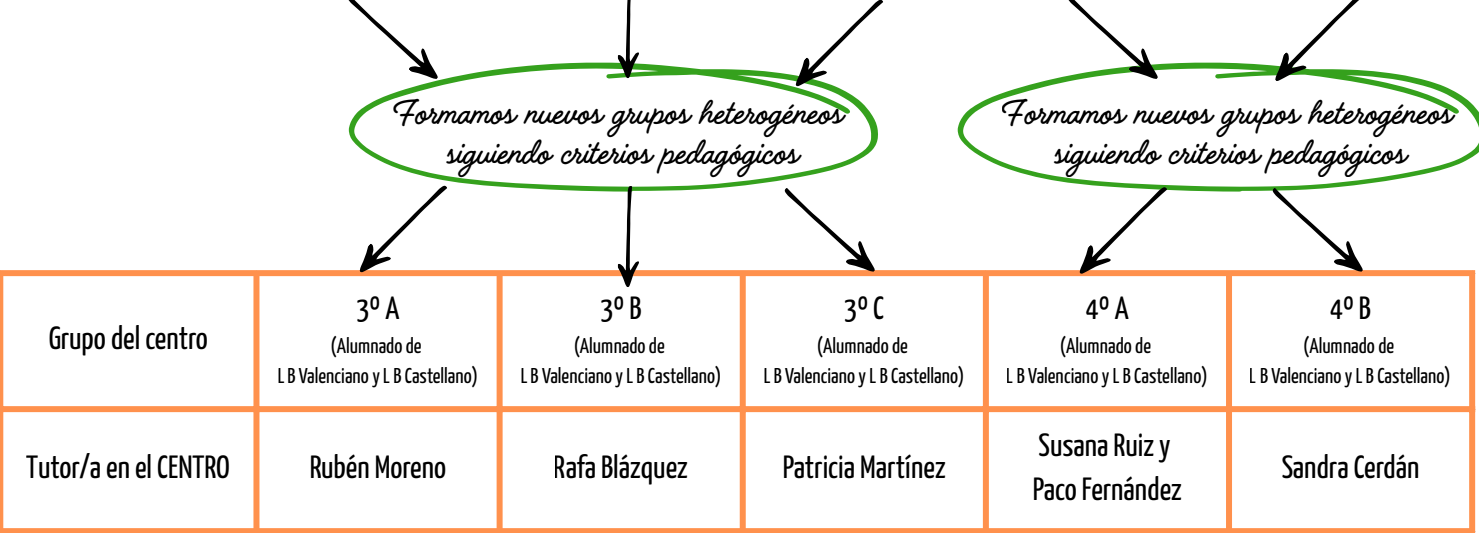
Formamos nuevos grupos heterogéneos siguiendo criterios pedagógicos

Formamos nuevos grupos heterogéneos siguiendo criterios pedagógicos

| Grupo del centro | 3º A (Alumnado de L B Valenciano y L B Castellano) | 3º B (Alumnado de L B Valenciano y L B Castellano) | 3º C (Alumnado de L B Valenciano y L B Castellano) | 4º A (Alumnado de L B Valenciano y L B Castellano) | 4º B (Alumnado de L B Valenciano y L B Castellano) |
|---|---|---|---|---|---|
| Tutor/a en el CENTRO | Rubén Moreno | Rafa Blázquez | Patricia Martínez | Susana Ruiz y Paco Fernández | Sandra Cerdán |